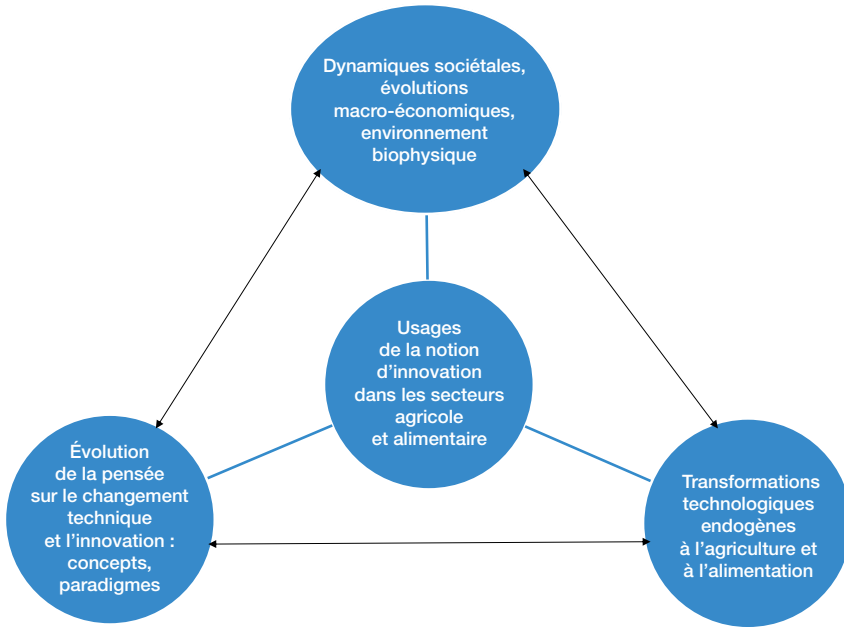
Dynamiques sociétales, évolutions macro-économiques, environnement biophysique

Usages de la notion d'innovation dans les secteurs agricole et alimentaire

Évolution de la pensée sur le changement technique et l'innovation : concepts, paradigmes

Transformations technologiques endogènes à l'agriculture et à l'alimentation